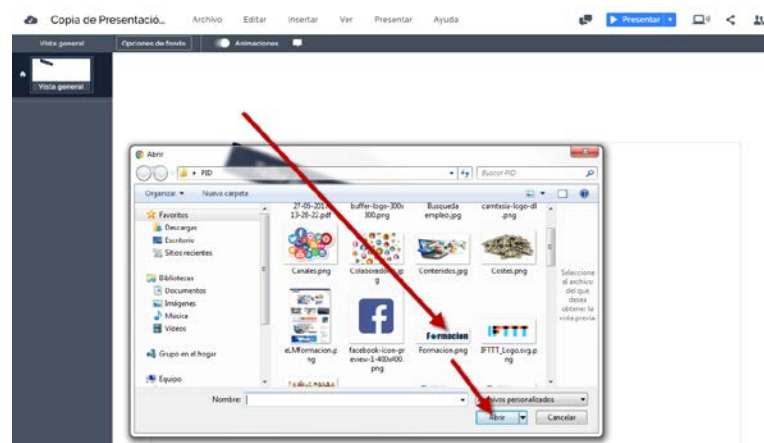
Copia de Presentació... Archivo Editar Insertar Ver Presentar Ayuda

Presentar

Vista general Opciones de fondo Animaciones

Vista general

Abrir

PID

Buscar PID

Organizar ▾ Nueva carpeta

Favoritos
Descargas
Escritorio
Sitios recientes

Bibliotecas
Documentos
Imágenes
Música
Vídeos

Grupo en el hogar

Equipo

27-05-2014 13-28-22.pdf

buffer-logo-300x300.png

Busqueda empleo.jpg

camtasia-logo-dl.png

Canales.png

Colaboradores.jpg

Contenidos.jpg

Costes.png

Seleccione el archivo del que desea obtener la vista previa

eLMformacion.png

facebook-icon-preview-1-400x400.png

Formacion

Formacion.png

IFTTT

IFTTT_Logo.svg.png

Nombre:

Archivos personalizados

Abrir

Cancelar